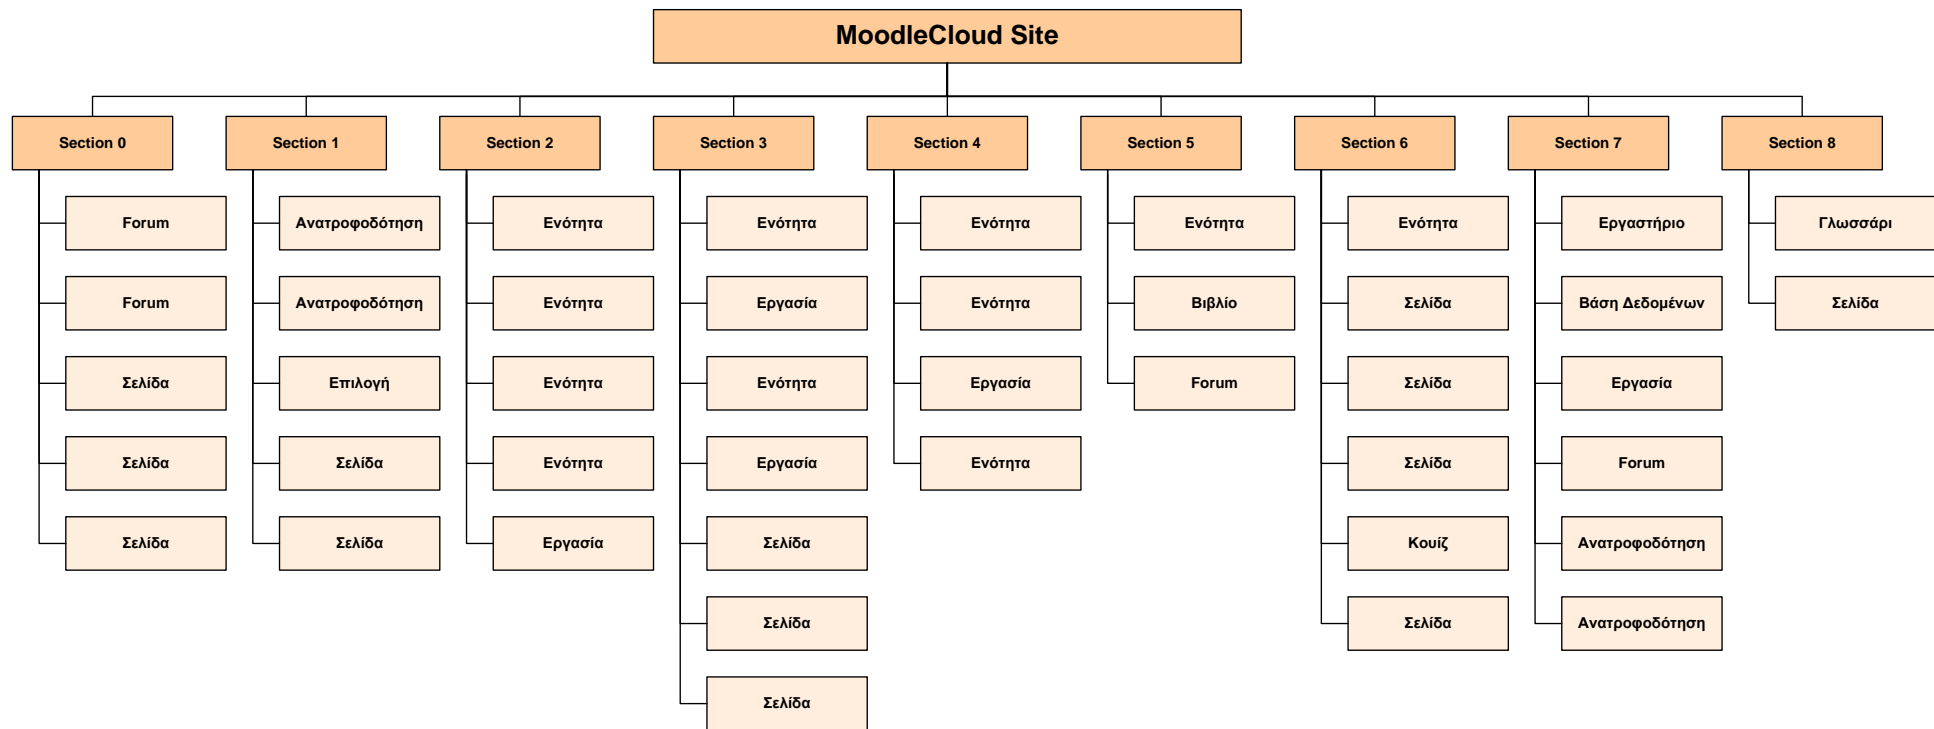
MoodleCloud Site

Section 0
Forum
Forum
Σελίδα
Σελίδα
Σελίδα

Section 1
Ανατροφοδότηση
Ανατροφοδότηση
Επιλογή
Σελίδα
Σελίδα

Section 2
Ενότητα
Ενότητα
Ενότητα
Ενότητα
Εργασία

Section 3
Ενότητα
Εργασία
Ενότητα
Εργασία
Σελίδα
Σελίδα
Σελίδα

Section 4
Ενότητα
Ενότητα
Εργασία
Ενότητα

Section 5
Ενότητα
Βιβλίο
Forum

Section 6
Ενότητα
Σελίδα
Σελίδα
Σελίδα
Κουίζ
Σελίδα

Section 7
Εργαστήριο
Βάση Δεδομένων
Εργασία
Forum
Ανατροφοδότηση
Ανατροφοδότηση

Section 8
Γλωσσάρι
Σελίδα